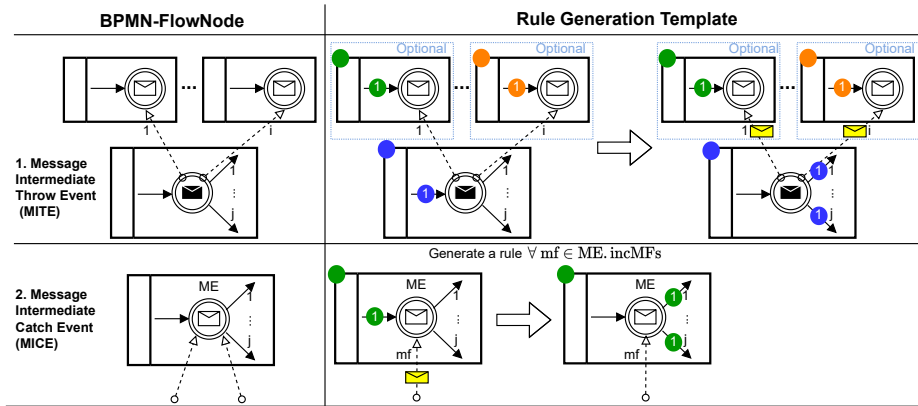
| BPMN-FlowNode | Rule Generation Template |
|---|---|
| ... 1 i 1 ⋮ j 1. Message Intermediate Throw Event (MITE) | Optional Optional 1 ... 1 1 i 1 ⋮ j Optional Optional 1 ... 1 1 i 1 ⋮ 1 j |
| 2. Message Intermediate Catch Event (MICE) ME 1 ⋮ j | Generate a rule $\forall\ \mathrm{mf} \in \mathrm{ME.incMFs}$ ME 1 1 ⋮ j mf ME 1 ⋮ 1 j mf |